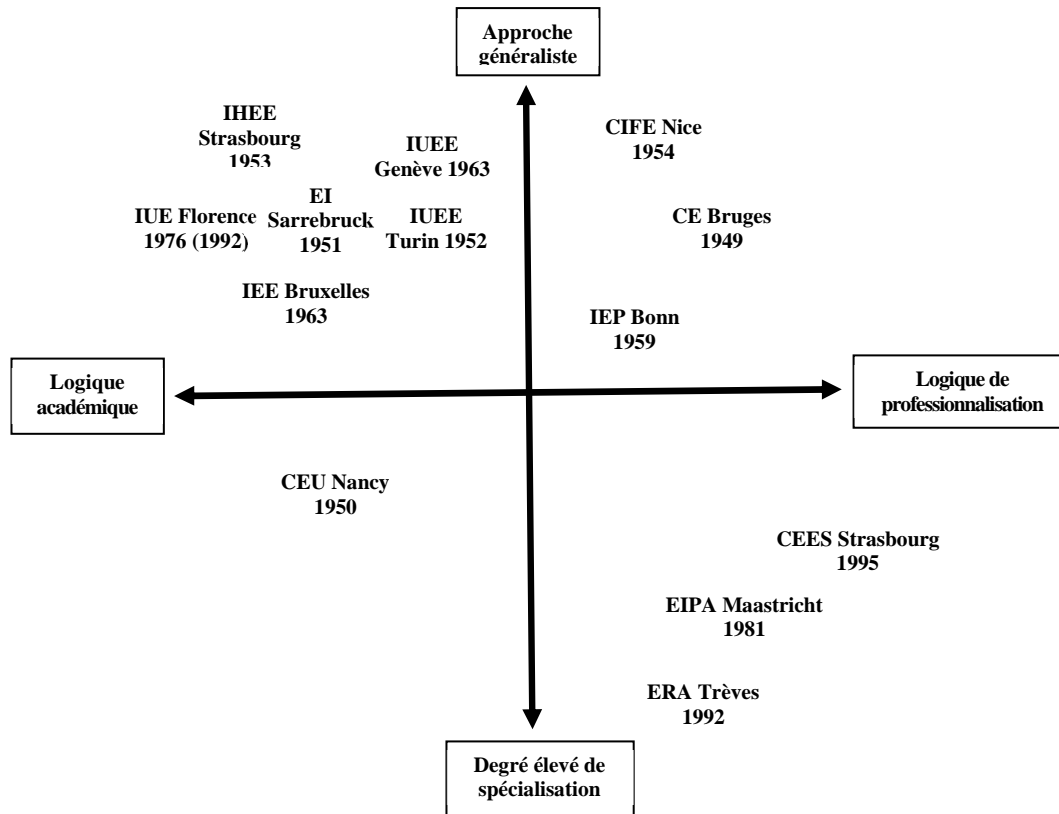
Approche généraliste

IHEE Strasbourg 1953

IUEE Genève 1963

CIFE Nice 1954

EI Sarrebruck 1951

IUE Florence 1976 (1992)

IUEE Turin 1952

CE Bruges 1949

IEE Bruxelles 1963

IEP Bonn 1959

Logique académique

Logique de professionnalisation

CEU Nancy 1950

CEES Strasbourg 1995

EIPA Maastricht 1981

ERA Trèves 1992

Degré élevé de spécialisation